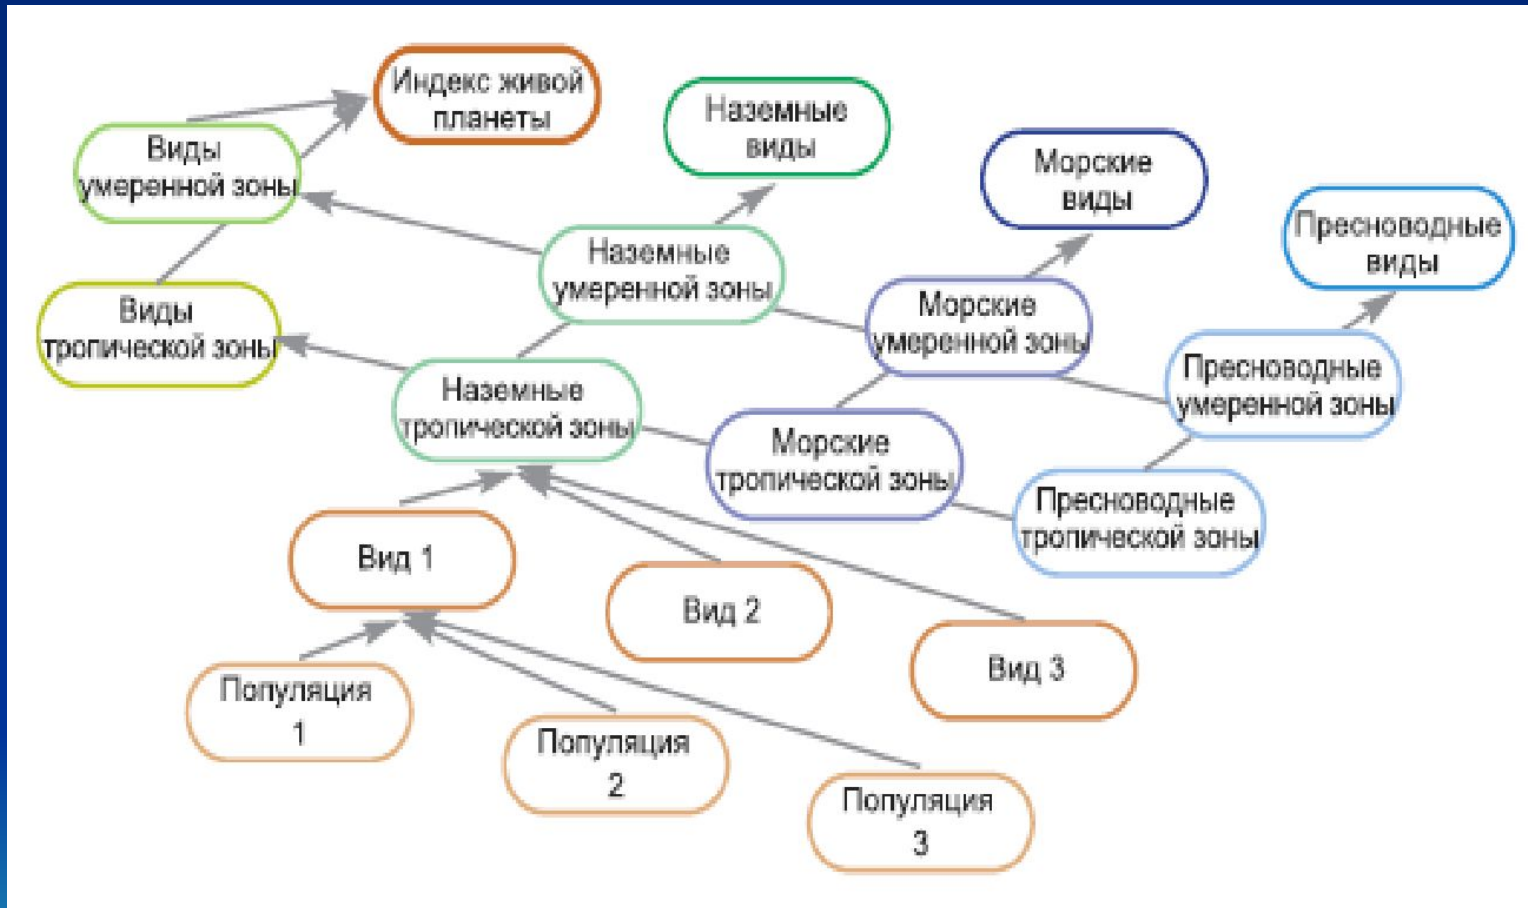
Индекс живой планеты

Наземные виды

Морские виды

Пресноводные виды

Виды умеренной зоны

Наземные умеренной зоны

Виды тропической зоны

Морские умеренной зоны

Пресноводные умеренной зоны

Наземные тропической зоны

Морские тропической зоны

Пресноводные тропической зоны

Вид 1

Вид 2

Вид 3

Популяция 1

Популяция 2

Популяция 3